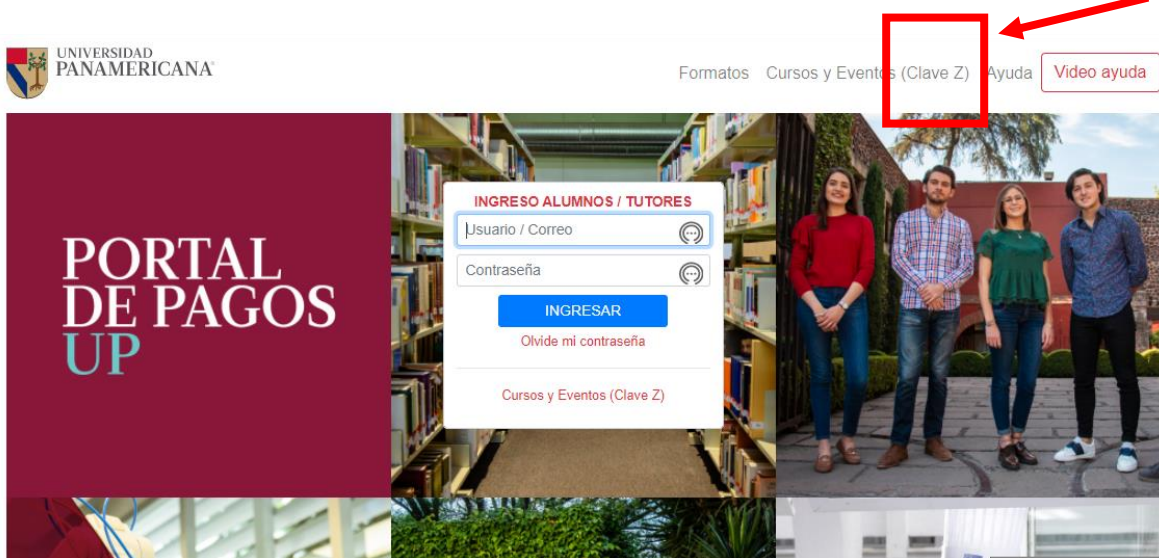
UNIVERSIDAD PANAMERICANA

Formatos Cursos y Eventos (Clave Z) Ayuda Video ayuda

PORTAL DE PAGOS UP

INGRESO ALUMNOS / TUTORES

Usuario / Correo

Contraseña

INGRESAR

Olvide mi contraseña

Cursos y Eventos (Clave Z)